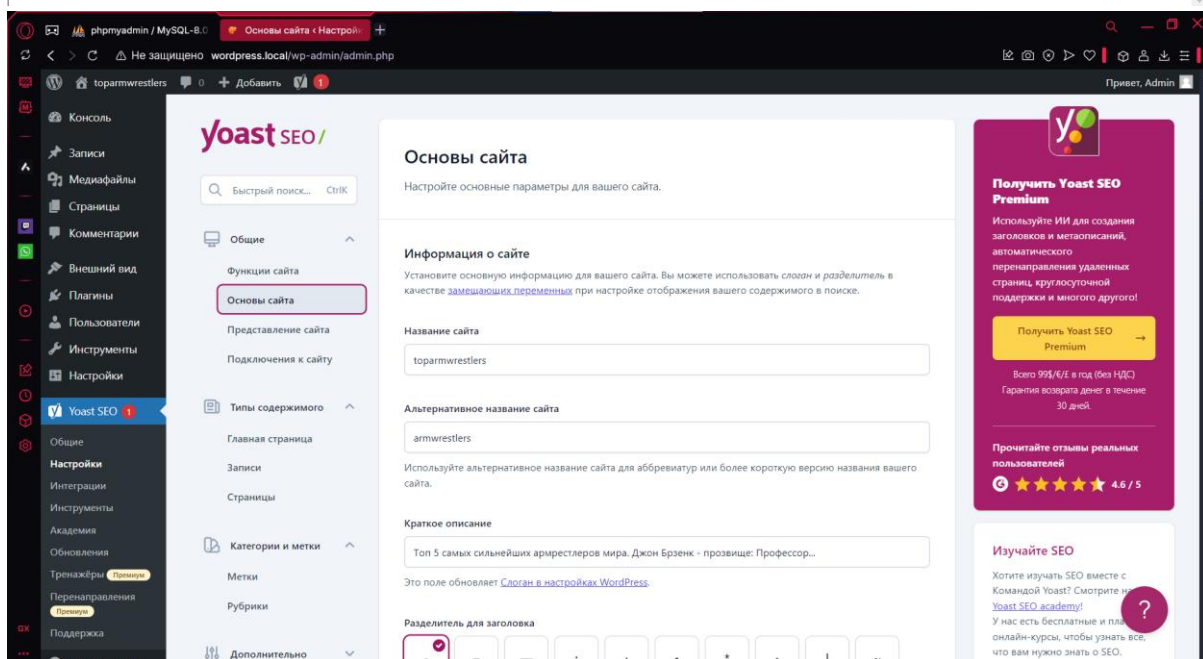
phpmyadmin / MySQL-8.0
Основы сайта ‹ Настройки
Не защищено wordpress.local/wp-admin/admin.php

toparmwrestlers 0 Добавить 1
Привет, Admin

Консоль
Записи
Медиафайлы
Страницы
Комментарии
Внешний вид
Плагины
Пользователи
Инструменты
Настройки
Yoast SEO 1
Общие
Настройки
Интеграции
Инструменты
Академия
Обновления
Тренажёры Премиум
Перенаправления Премиум
Поддержка

yoast SEO/

Быстрый поиск... CtrlK

Общие
Функции сайта
Основы сайта
Представление сайта
Подключения к сайту

Типы содержимого
Главная страница
Записи
Страницы

Категории и метки
Метки
Рубрики

Дополнительно

Основы сайта

Настройте основные параметры для вашего сайта.

Информация о сайте

Установите основную информацию для вашего сайта. Вы можете использовать слоган и разделитель в качестве замещающих переменных при настройке отображения вашего содержимого в поиске.

Название сайта

toparmwrestlers

Альтернативное название сайта

armwrestlers

Используйте альтернативное название сайта для аббревиатур или более короткую версию названия вашего сайта.

Краткое описание

Топ 5 самых сильнейших армрестлеров мира. Джон Брзенк - прозвище: Профессор...

Это поле обновляет Слоган в настройках WordPress.

Разделитель для заголовка

Получить Yoast SEO Premium

Используйте ИИ для создания заголовков и метаописаний, автоматического перенаправления удаленных страниц, круглосуточной поддержки и многого другого!

Получить Yoast SEO Premium →

Всего 99$/€/£ в год (без НДС)
Гарантия возврата денег в течение 30 дней.

Прочитайте отзывы реальных пользователей

4.6 / 5

Изучайте SEO

Хотите изучать SEO вместе с Командой Yoast? Смотрите н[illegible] Yoast SEO academy!
У нас есть бесплатные и пла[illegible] онлайн-курсы, чтобы узнать все, что вам нужно знать о SEO.

?